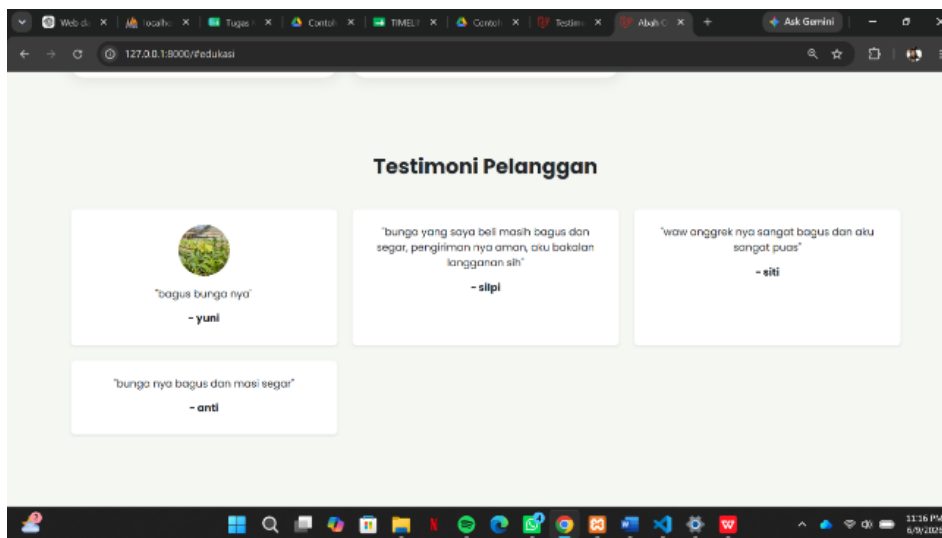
Web da | localho | Tugas | Contoh | TIMELI | Contoh | Testim | Abah C | Ask Gemini

127.0.0.1:8000/#edukasi

Testimoni Pelanggan

"bagus bunga nya"

- yuni

"bunga yang saya beli masih bagus dan segar, pengiriman nya aman, aku bakalan langganan sih"

- silpi

"waw anggrek nya sangat bagus dan aku sangat puas"

- siti

"bunga nya bagus dan masi segar"

- anti

11:16 PM
6/9/2025